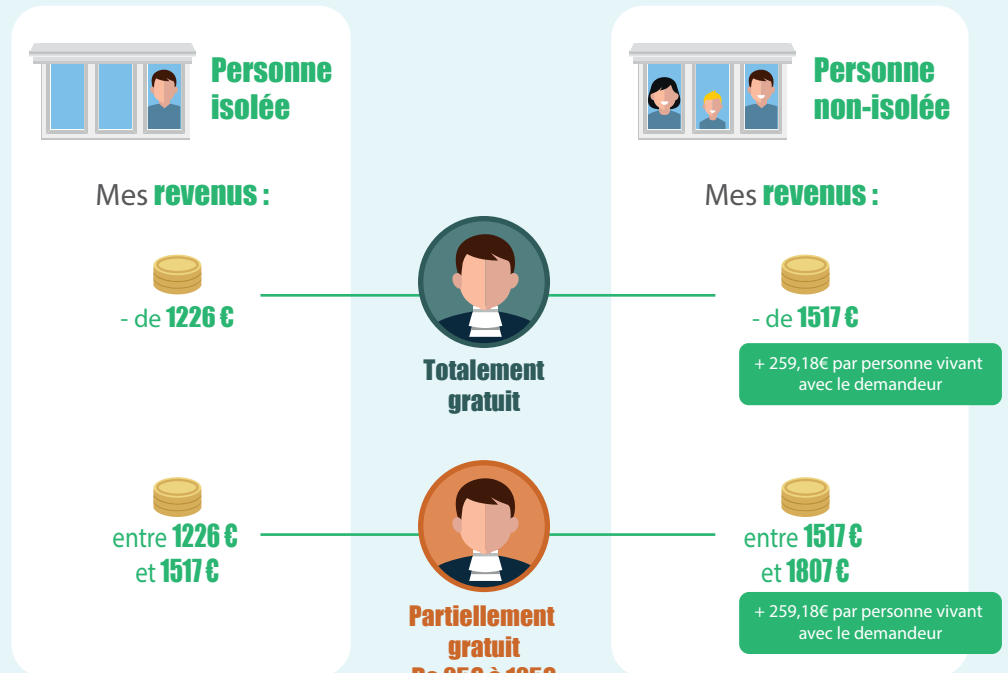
Personne isolée

Mes revenus :

- de 1226 €

entre 1226 € et 1517 €

Totalement gratuit

Partiellement gratuit

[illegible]

Personne non-isolée

Mes revenus :

- de 1517 €

+ 259,18€ par personne vivant avec le demandeur

entre 1517 € et 1807 €

+ 259,18€ par personne vivant avec le demandeur